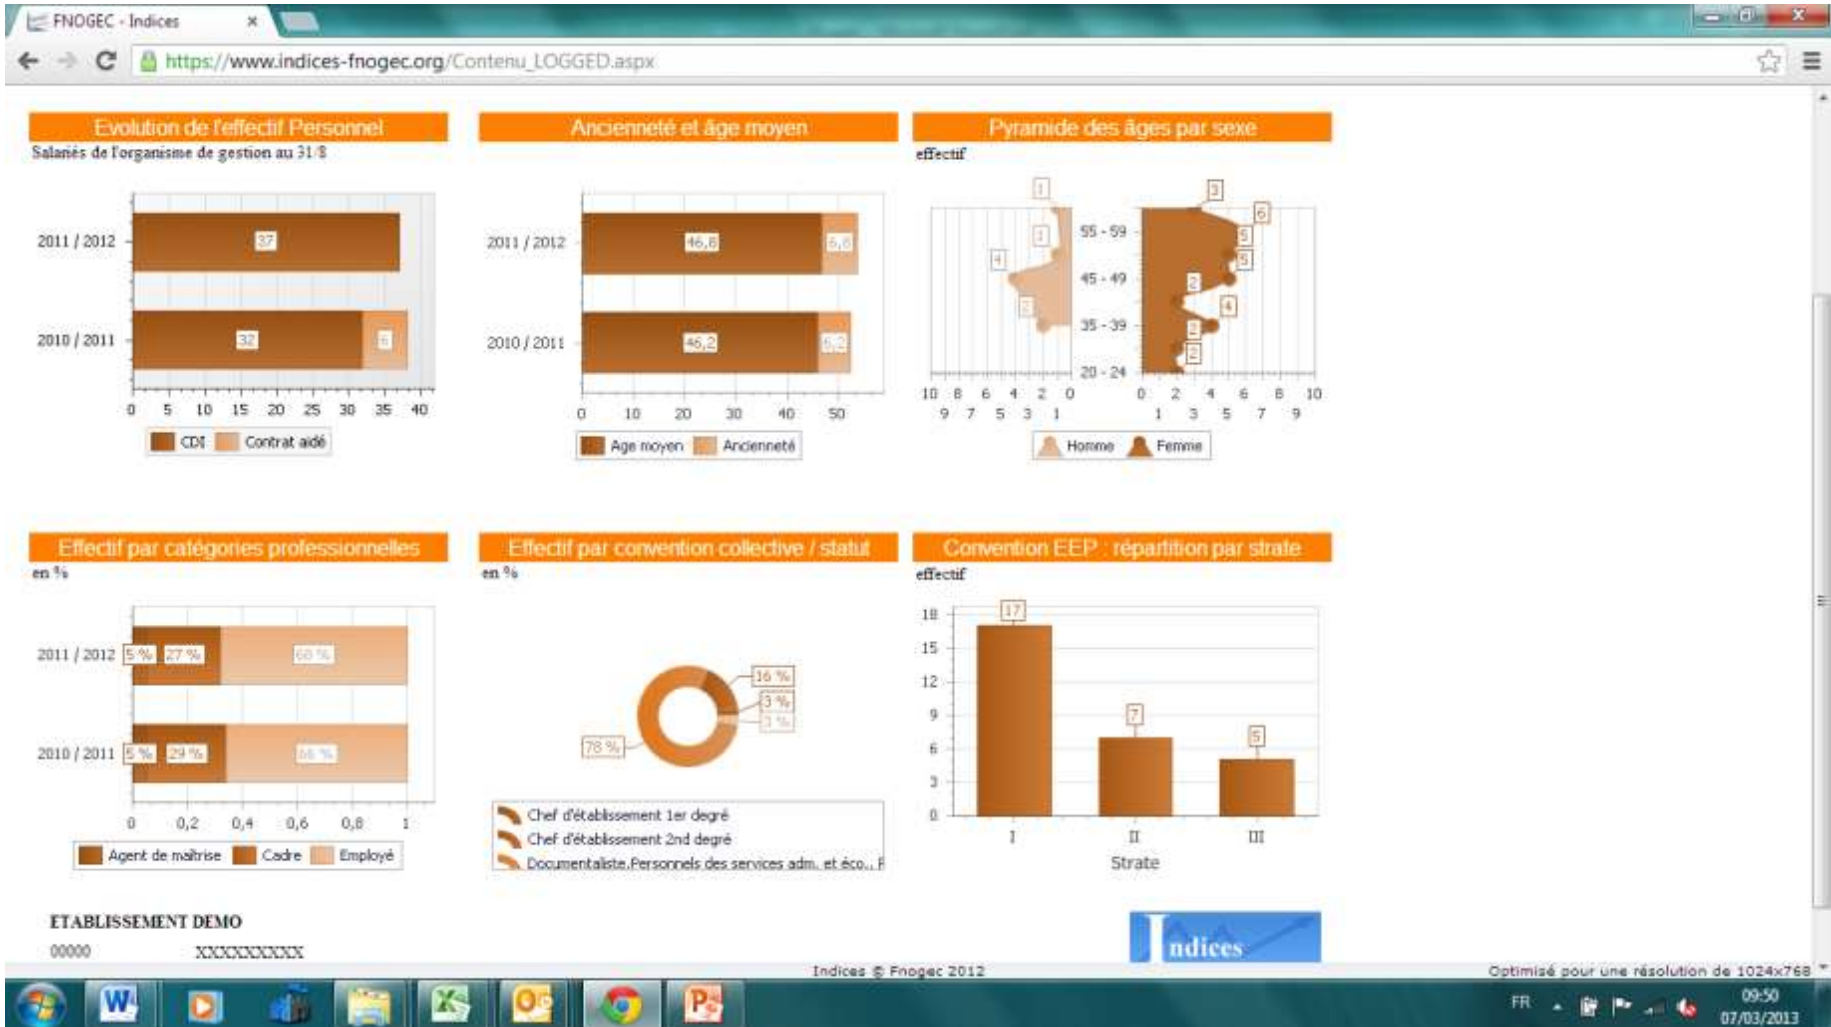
FNOGEC - Indices

https://www.indices-fnogec.org/Contenu_LOGGED.aspx

Evolution de l'effectif Personnel
Salariés de l'organisme de gestion au 31/8

2011 / 2012
37
2010 / 2011
32
6
0 5 10 15 20 25 30 35 40
CDI Contrat aidé

Ancienneté et âge moyen

2011 / 2012
46,8
6,8
2010 / 2011
46,2
6,2
0 10 20 30 40 50
Age moyen Ancienneté

Pyramide des âges par sexe
effectif

1
1
4
2
3
6
5
5
2
4
2
2
55 - 59
45 - 49
35 - 39
20 - 24
10 8 6 4 2 0
9 7 5 3 1
0 2 4 6 8 10
1 3 5 7 9
Homme Femme

Effectif par catégories professionnelles
en %

2011 / 2012 5 % 27 % 68 %
2010 / 2011 5 % 29 % 66 %
0 0,2 0,4 0,6 0,8 1
Agent de maîtrise Cadre Employé

Effectif par convention collective / statut
en %

16 %
3 %
3 %
78 %
Chef d'établissement 1er degré
Chef d'établissement 2nd degré
Documentaliste,Personnels des services adm. et éco.,

Convention EEP : répartition par strate
effectif

18
15
12
9
6
3
0
17
7
5
I II III
Strate

ETABLISSEMENT DEMO
00000 XXXXXXXXXX

Indices

Indices © Fnogec 2012
Optimisé pour une résolution de 1024x768

FR
09:50
07/03/2013